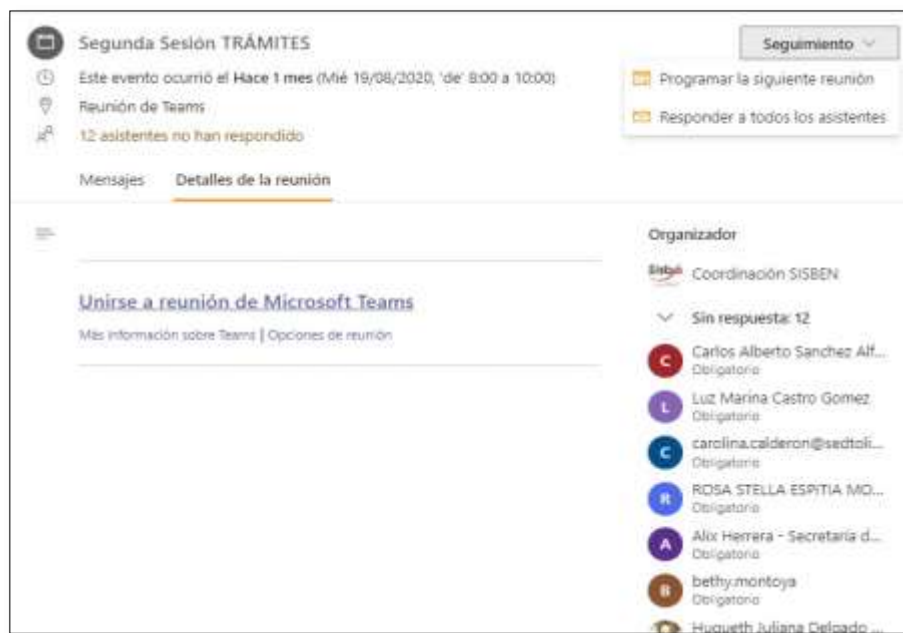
Segunda Sesión TRÁMITES

Este evento ocurrió el Hace 1 mes (Mié 19/08/2020, 'de' 8:00 a 10:00)

Reunión de Teams

12 asistentes no han respondido

Seguimiento

Programar la siguiente reunión

Responder a todos los asistentes

Mensajes Detalles de la reunión

Unirse a reunión de Microsoft Teams

Más información sobre Teams | Opciones de reunión

Organizador

Sisbén Coordinación SISBEN

Sin respuesta: 12

C Carlos Alberto Sanchez Alf...
Obligatorio

L Luz Marina Castro Gomez
Obligatorio

C carolina.calderon@sedtoli...
Obligatorio

R ROSA STELLA ESPITIA MO...
Obligatorio

A Alix Herrera - Secretaria d...
Obligatorio

B bethy.montoya
Obligatorio

Hugueth Juliana Delgado ...